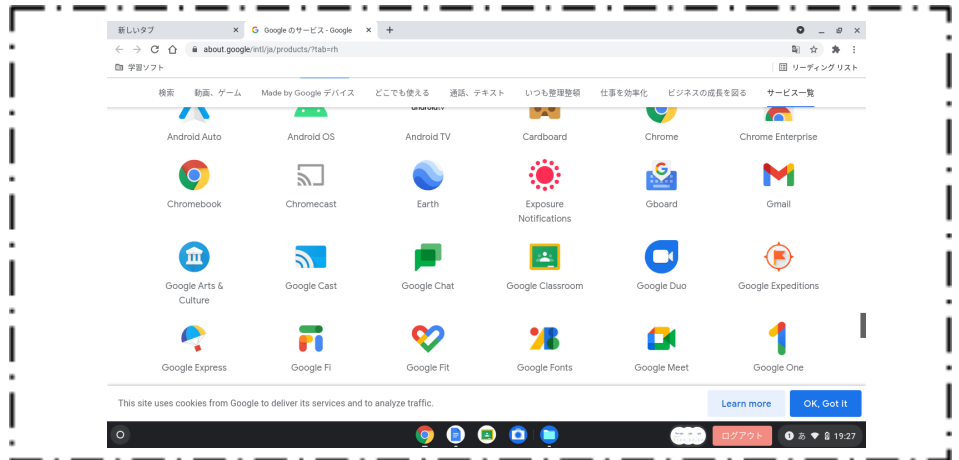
新しいタブ
Google のサービス - Google
about.google/intl/ja/products/?tab=rh
学習ソフト
リーディング リスト

検索 動画、ゲーム Made by Google デバイス どこでも使える 通話、テキスト いつも整理整頓 仕事を効率化 ビジネスの成長を図る サービス一覧

Android Auto
Android OS
Android TV
Cardboard
Chrome
Chrome Enterprise

Chromebook
Chromecast
Earth
Exposure Notifications
Gboard
Gmail

Google Arts & Culture
Google Cast
Google Chat
Google Classroom
Google Duo
Google Expeditions

Google Express
Google Fi
Google Fit
Google Fonts
Google Meet
Google One

This site uses cookies from Google to deliver its services and to analyze traffic.
Learn more
OK, Got it

ログアウト
あ
19:27